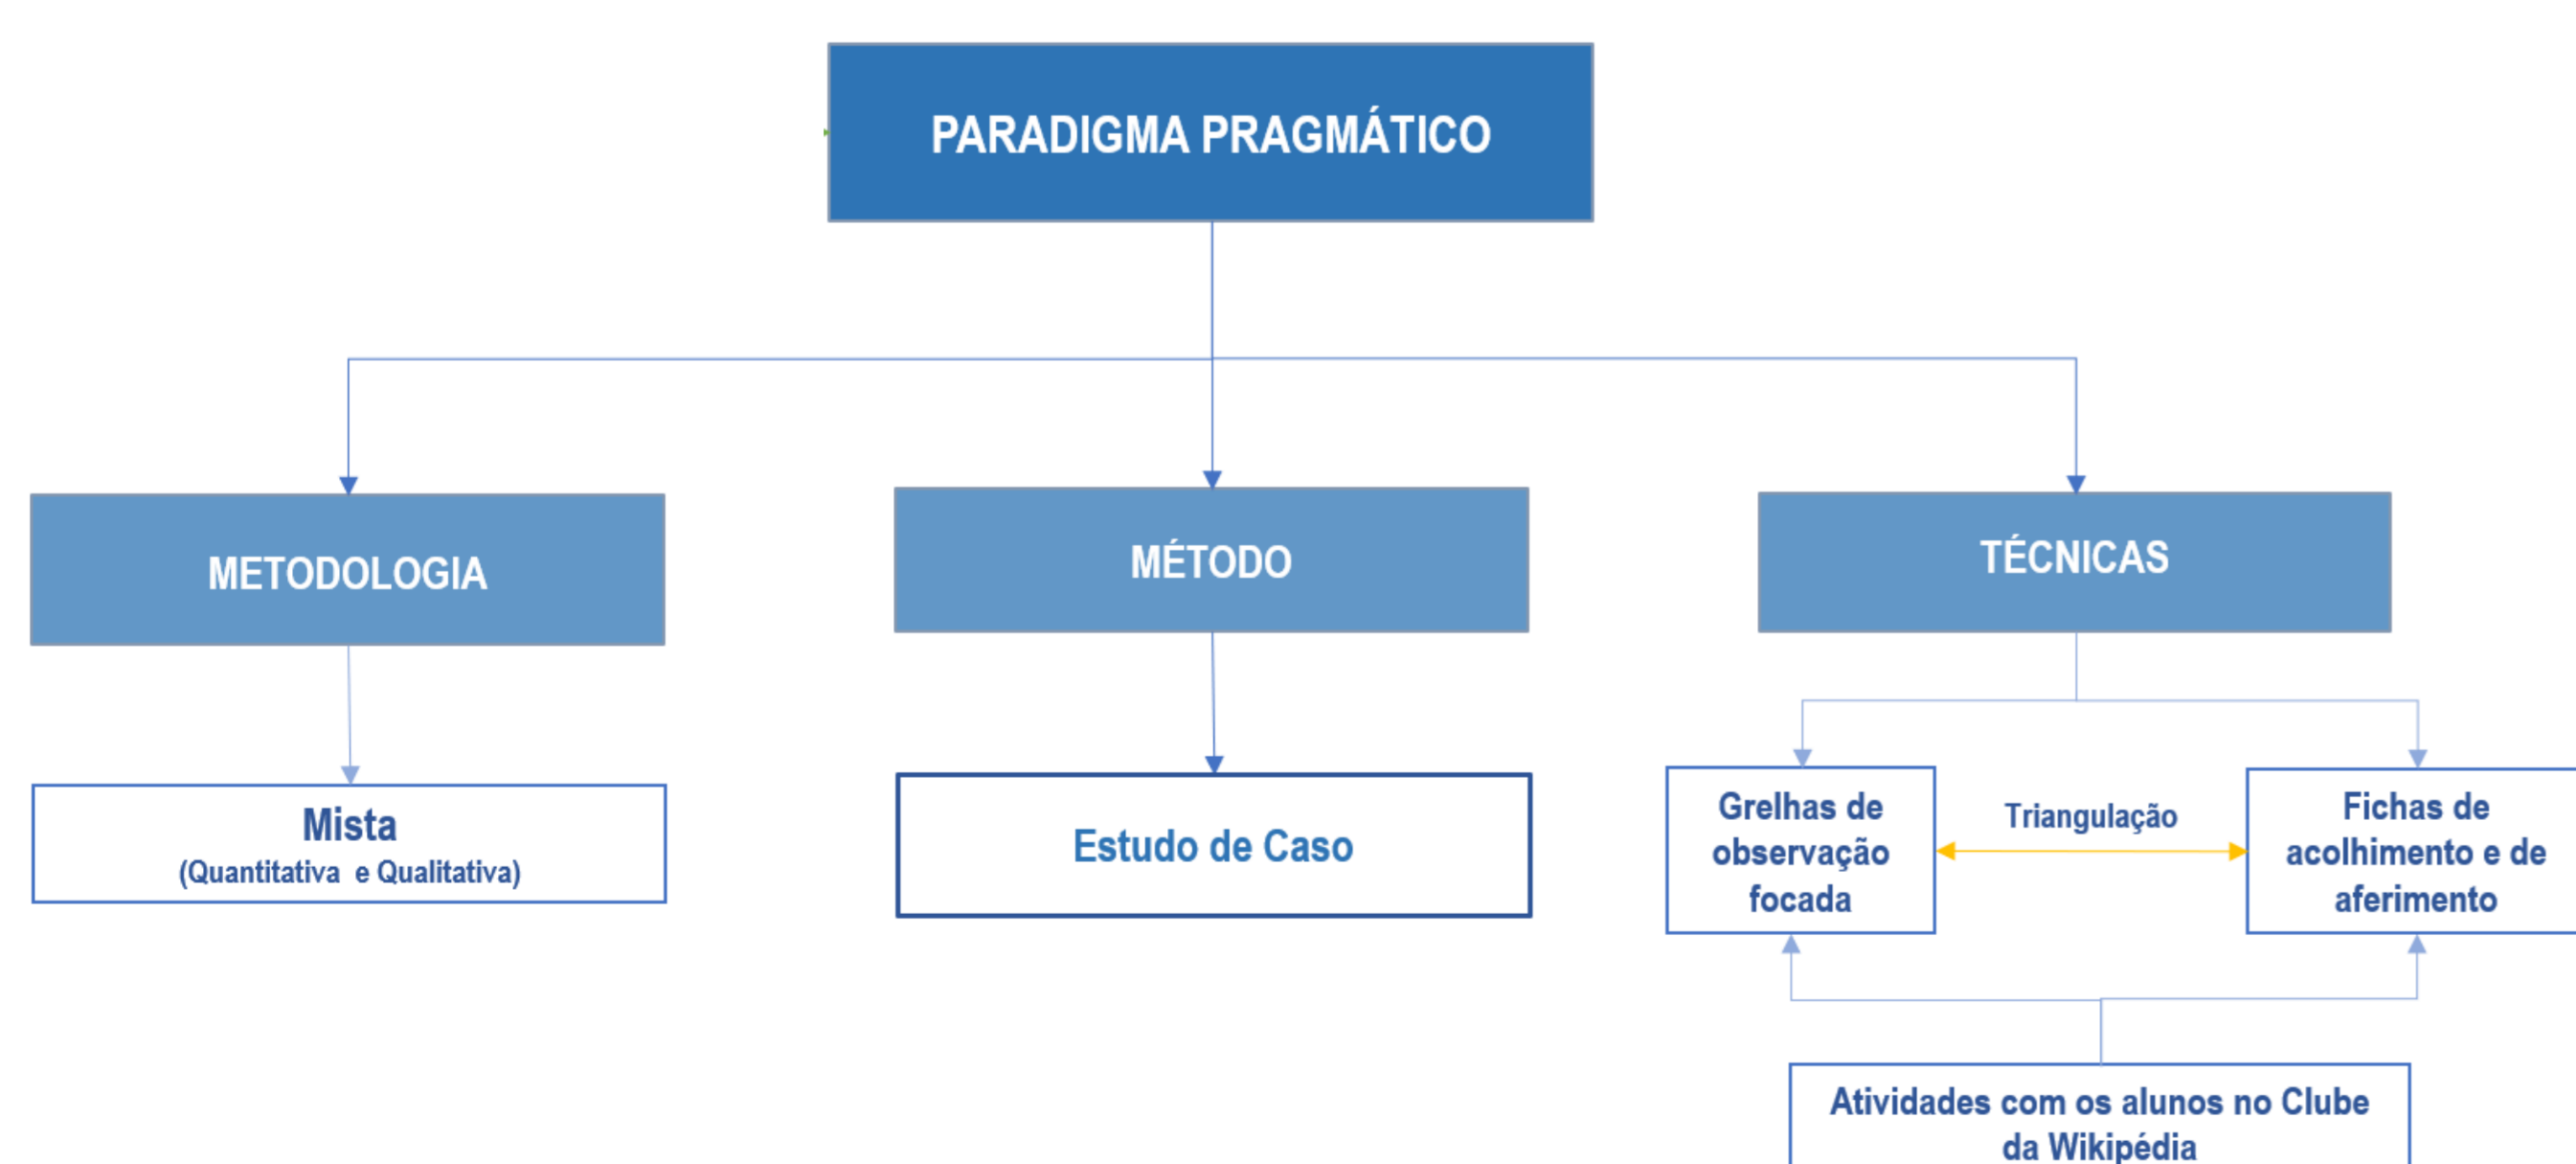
PARADIGMA PRAGMÁTICO

METODOLOGIA

MÉTODO

TÉCNICAS

Mista
(Quantitativa e Qualitativa)

Estudo de Caso

Grelhas de observação focada

Triangulação

Fichas de acolhimento e de aferimento

Atividades com os alunos no Clube da Wikipédia